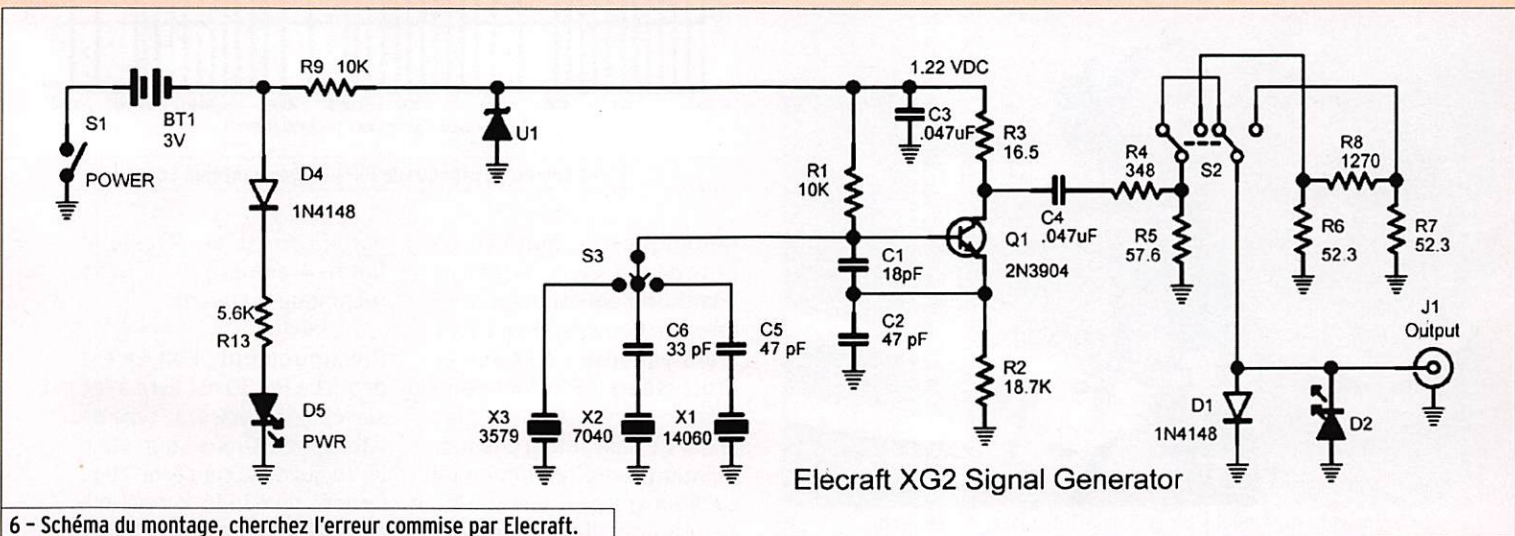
S1
POWER
BT1
3V
R9 10K
D4
1N4148
5.6K
R13
D5
PWR
U1
1.22 VDC
C3
.047uF
R3
16.5
R1
10K
S3
C1
18pF
C2
47 pF
Q1
2N3904
C4
.047uF
R2
18.7K
C6
33 pF
C5
47 pF
X3
3579
X2
7040
X1
14060
R4
348
R5
57.6
S2
R8
1270
R6
52.3
R7
52.3
J1
Output
D1
1N4148
D2
Elecraft XG2 Signal Generator

6 – Schéma du montage, cherchez l'erreur commise par Elecraft.